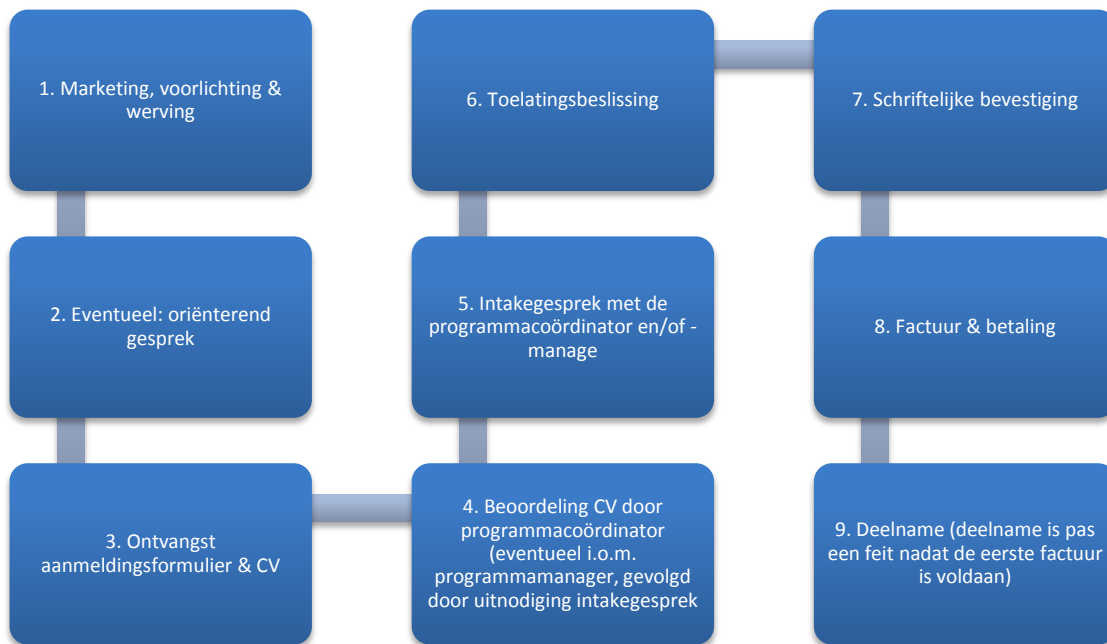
1. Marketing, voorlichting & werving

2. Eventueel: oriënterend gesprek

3. Ontvangst aanmeldingsformulier & CV

4. Beoordeling CV door programmacoördinator (eventueel i.o.m. programmamanager, gevolgd door uitnodiging intakegesprek

5. Intakegesprek met de programmacoördinator en/of -manage

6. Toelatingsbeslissing

7. Schriftelijke bevestiging

8. Factuur & betaling

9. Deelname (deelname is pas een feit nadat de eerste factuur is voldaan)